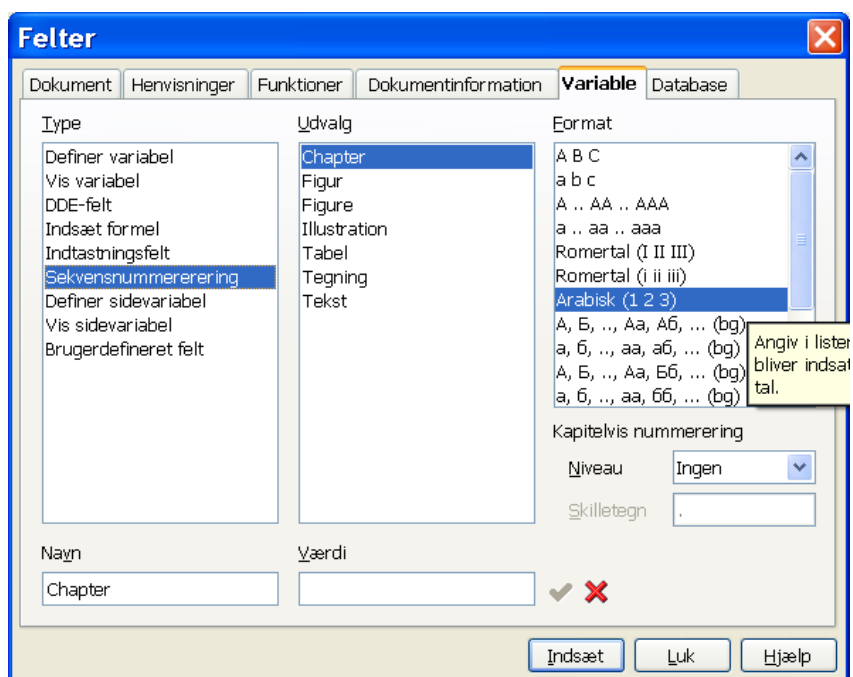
Felter

Dokument | Henvisninger | Funktioner | Dokumentinformation | Variable | Database

Type
Definer variabel
Vis variabel
DDE-felt
Indsæt formel
Indtastningsfelt
Sekvensnummerering
Definer sidevariabel
Vis sidevariabel
Brugerdefineret felt

Udvalg
Chapter
Figur
Figure
Illustration
Tabel
Tegning
Tekst

Format
A B C
a b c
A .. AA .. AAA
a .. aa .. aaa
Romertal (I II III)
Romertal (i ii iii)
Arabisk (1 2 3)
А, Б, .., Аа, Аб, ... (bg)
а, б, .., аа, аб, ... (bg)
А, Б, .., Аа, Бб, ... (bg)
а, б, .., аа, бб, ... (bg)

Angiv i listen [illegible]
bliver indsat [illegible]
tal.

Kapitelvis nummerering
Niveau
Ingen
Skilletegn
.

Navn
Chapter
Værdi

Indsæt
Luk
Hjælp